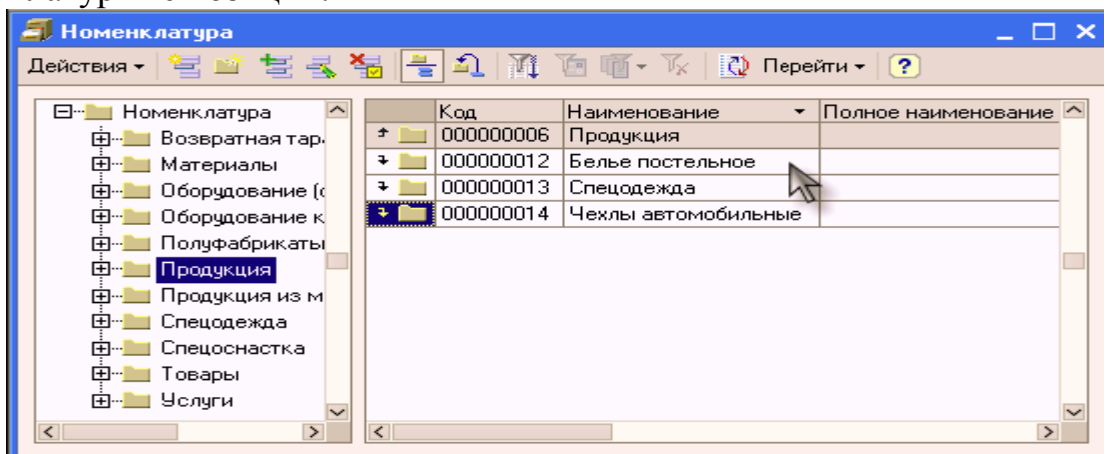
Номенклатура

Действия ▾ Перейти ▾ ?

Номенклатура
Возвратная тар
Материалы
Оборудование (
Оборудование к
Полуфабрикаты
Продукция
Продукция из м
Спецодежда
Спецоснастка
Товары
Услуги

| Код | Наименование | Полное наименование |
|---|---|---|
| 000000006 | Продукция | |
| 000000012 | Белье постельное | |
| 000000013 | Спецодежда | |
| 000000014 | Чехлы автомобильные | |